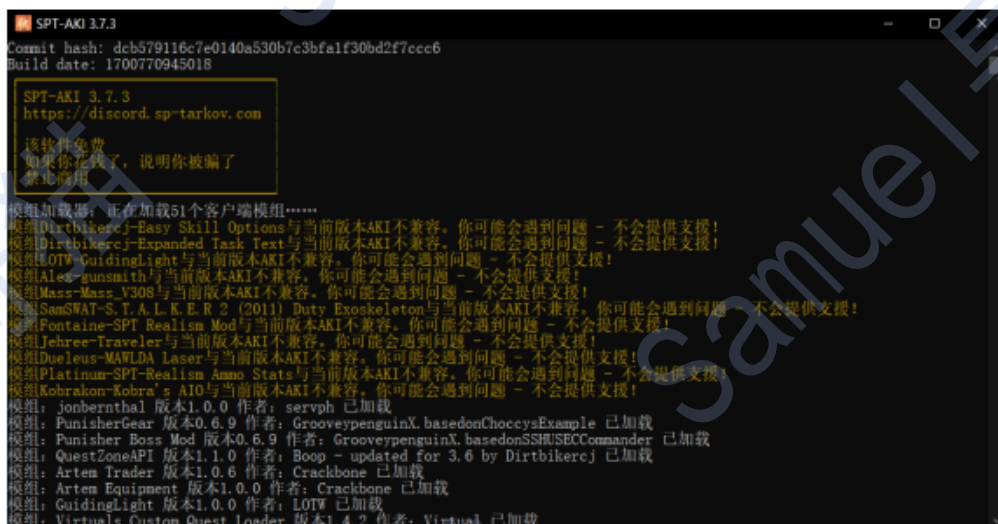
SPT-AKI 3.7.3
Commit hash: dcb579116c7e0140a530b7c3bfa1f30bd2f7ccc6
Build date: 1700770945018

SPT-AKI 3.7.3
https://discord.sp-tarkov.com

该软件免费
如果你花钱了，说明你被骗了
禁止商用

模组加载器：正在加载51个客户端模组……
模组Dirtbikercj-Easy Skill Options与当前版本AKI不兼容。你可能会遇到问题 - 不会提供支援!
模组Dirtbikercj-Expanded Task Text与当前版本AKI不兼容。你可能会遇到问题 - 不会提供支援!
模组LOTW-GuidingLight与当前版本AKI不兼容。你可能会遇到问题 - 不会提供支援!
模组Alex-gunsmith与当前版本AKI不兼容。你可能会遇到问题 - 不会提供支援!
模组Mass-Mass_V308与当前版本AKI不兼容。你可能会遇到问题 - 不会提供支援!
模组SamSWAT-S.T.A.L.K.E.R 2 (2011) Duty Exoskeleton与当前版本AKI不兼容。你可能会遇到问题 - 不会提供支援!
模组Fontaine-SPT Realism Mod与当前版本AKI不兼容。你可能会遇到问题 - 不会提供支援!
模组Jehree-Traveler与当前版本AKI不兼容。你可能会遇到问题 - 不会提供支援!
模组Dueleus-MAWLDA Laser与当前版本AKI不兼容。你可能会遇到问题 - 不会提供支援!
模组Platinum-SPT-Realism Ammo Stats与当前版本AKI不兼容。你可能会遇到问题 - 不会提供支援!
模组Kobrakon-Kobra's AIO与当前版本AKI不兼容。你可能会遇到问题 - 不会提供支援!
模组: jonbernthal 版本1.0.0 作者: servph 已加载
模组: PunisherGear 版本0.6.9 作者: GrooveypenguinX.basedonChoccysExample 已加载
模组: Punisher Boss Mod 版本0.6.9 作者: GrooveypenguinX.basedonSSHUSECCommander 已加载
模组: QuestZoneAPI 版本1.1.0 作者: Boop - updated for 3.6 by Dirtbikercj 已加载
模组: Artem Trader 版本1.0.6 作者: Crackbone 已加载
模组: Artem Equipment 版本1.0.0 作者: Crackbone 已加载
模组: GuidingLight 版本1.0.0 作者: LOTW 已加载
模组: Virtuals Custom Quest Loader 版本1.4.2 作者: Virtual 已加载